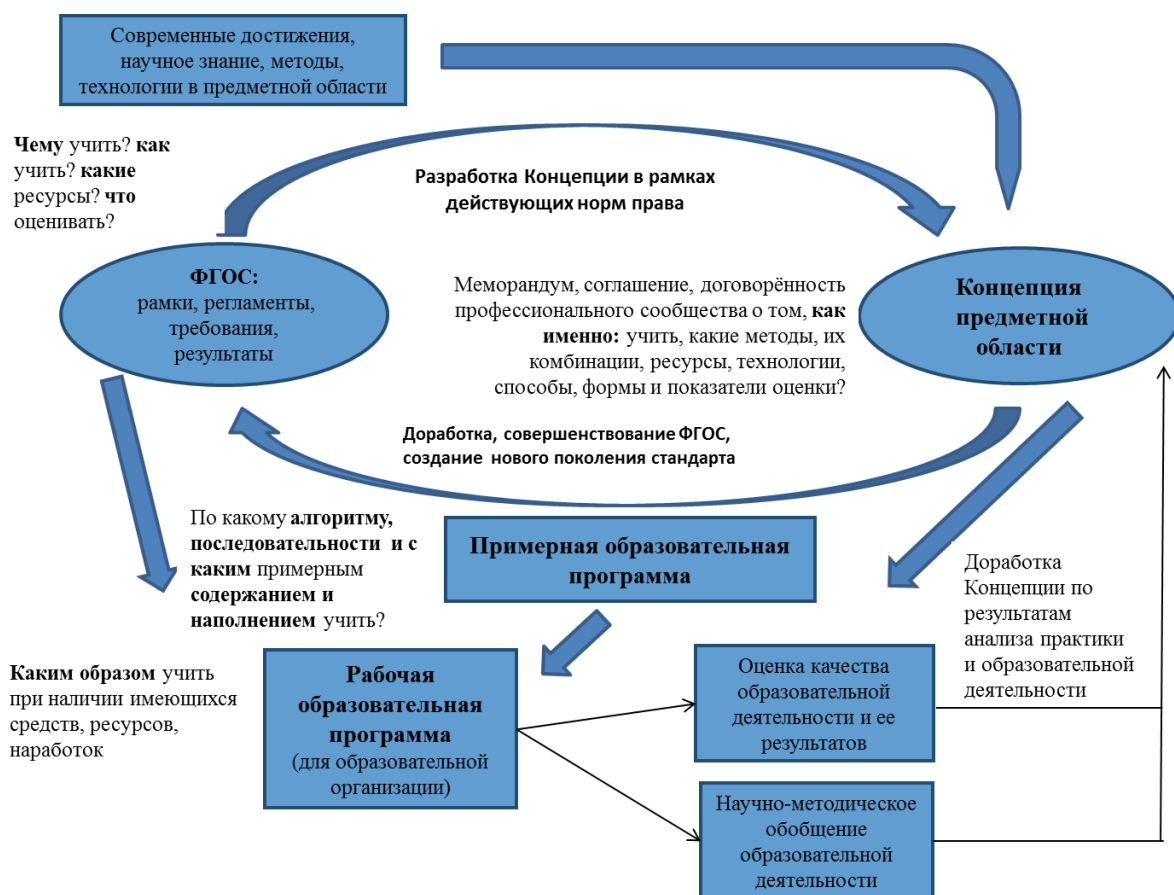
Современные достижения, научное знание, методы, технологии в предметной области

Чему учить? как учить? какие ресурсы? что оценивать?

Разработка Концепции в рамках действующих норм права

ФГОС:
рамки, регламенты, требования, результаты

Меморандум, соглашение, договорённость профессионального сообщества о том, как именно: учить, какие методы, их комбинации, ресурсы, технологии, способы, формы и показатели оценки?

Концепция предметной области

Доработка, совершенствование ФГОС, создание нового поколения стандарта

По какому алгоритму, последовательности и с каким примерным содержанием и наполнением учить?

Примерная образовательная программа

Доработка Концепции по результатам анализа практики и образовательной деятельности

Каким образом учить при наличии имеющихся средств, ресурсов, наработок

Рабочая образовательная программа
(для образовательной организации)

Оценка качества образовательной деятельности и ее результатов

Научно-методическое обобщение образовательной деятельности